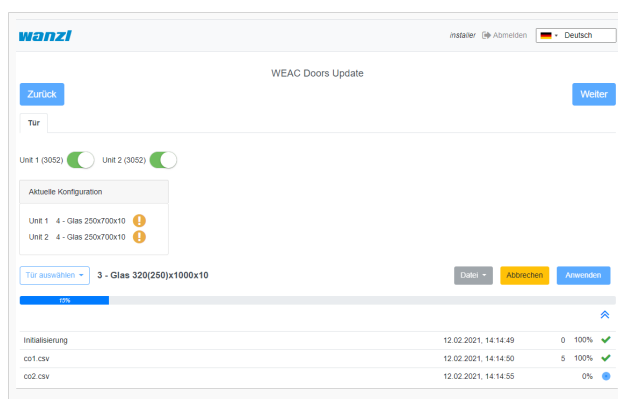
wanzl

installer Abmelden Deutsch

WEAC Doors Update

Zurück

Weiter

Tür

Unit 1 (3052) Unit 2 (3052)

Aktuelle Konfiguration

Unit 1 4 - Glas 250x700x10
Unit 2 4 - Glas 250x700x10

Tür auswählen 3 - Glas 320(250)x1000x10

Datei Abbrechen Anwenden

15%

| | | | |
|---|---|---|---|
| Initialisierung | 12.02.2021, 14:14:49 | 0 | 100% |
| co1.csv | 12.02.2021, 14:14:50 | 5 | 100% |
| co2.csv | 12.02.2021, 14:14:55 | | 0% |